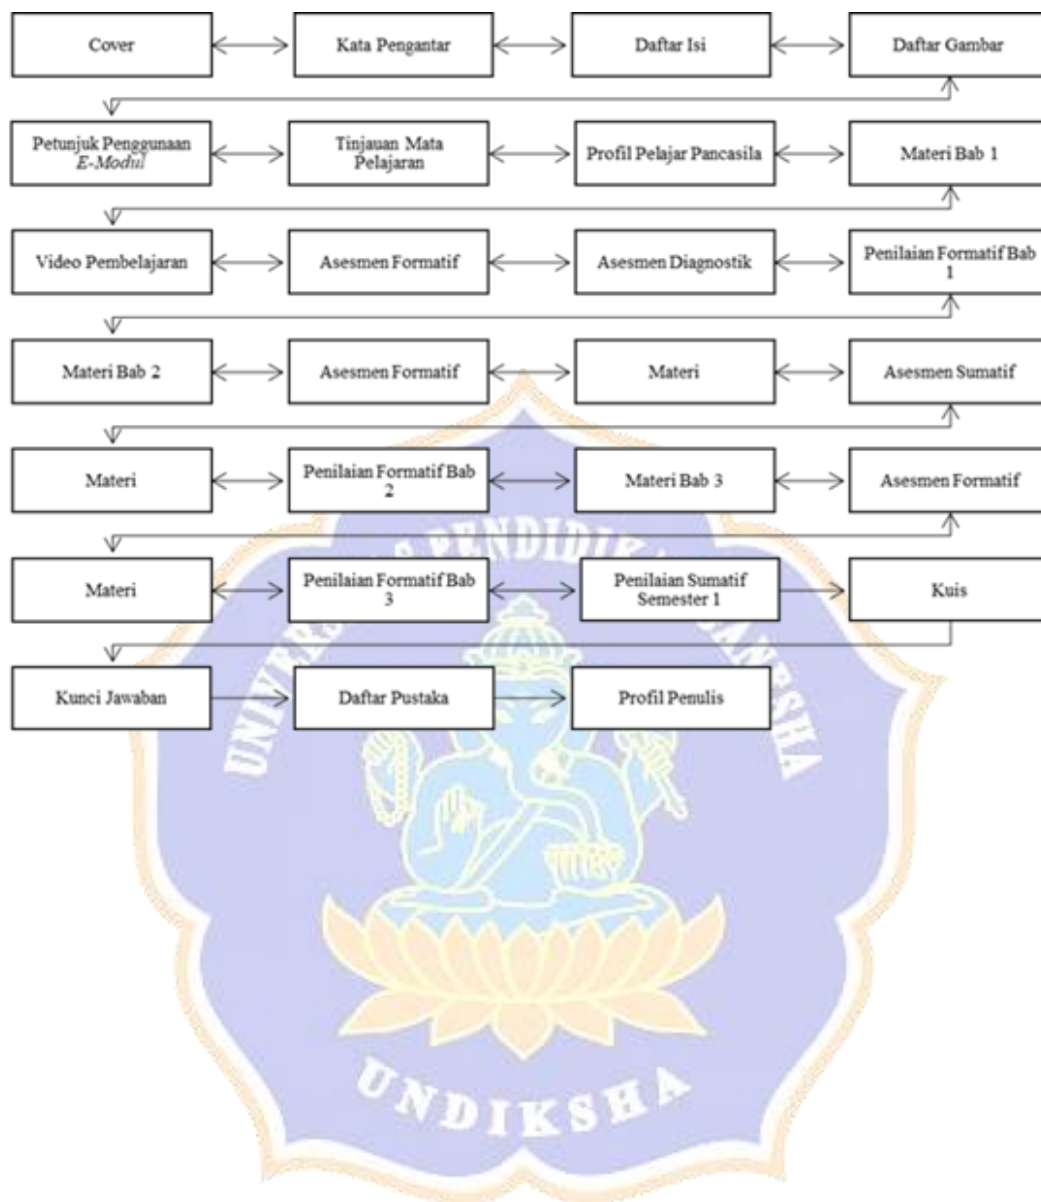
Cover

Kata Pengantar

Daftar Isi

Daftar Gambar

Petunjuk Penggunaan *E-Modul*

Tinjauan Mata Pelajaran

Profil Pelajar Pancasila

Materi Bab 1

Video Pembelajaran

Asesmen Formatif

Asesmen Diagnostik

Penilaian Formatif Bab 1

Materi Bab 2

Asesmen Formatif

Materi

Asesmen Sumatif

Materi

Penilaian Formatif Bab 2

Materi Bab 3

Asesmen Formatif

Materi

Penilaian Formatif Bab 3

Penilaian Sumatif Semester 1

Kuis

Kunci Jawaban

Daftar Pustaka

Profil Penulis

UNIVERSITAS PENDIDIKAN GANESHA

UNDIKSHA